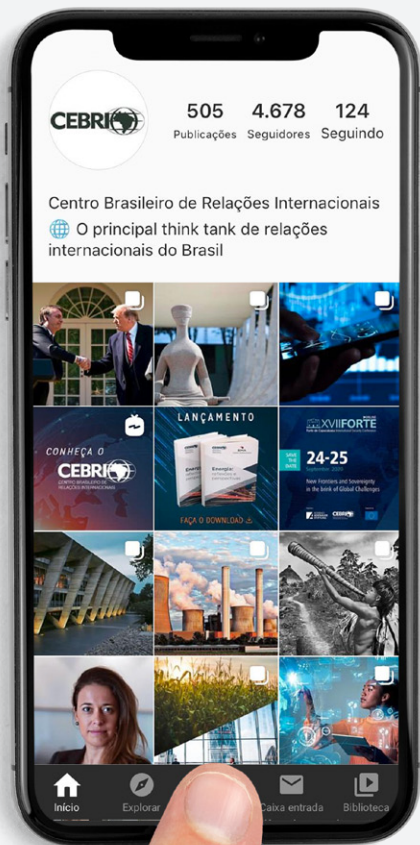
CEBRI

505 Publicações
4.678 Seguidores
124 Seguindo

Centro Brasileiro de Relações Internacionais
🌐 O principal think tank de relações internacionais do Brasil

CONHEÇA O
CEBRI
CENTRO BRASILEIRO DE RELAÇÕES INTERNACIONAIS

LANÇAMENTO
Energia
FAÇA O DOWNLOAD

XVIIFORTE
SAVE THE DATE
24-25
New Frontiers and Sovereignty in the Dawn of Global Challenges
CEBRI

Início
Explorar
Caixa entrada
Biblioteca